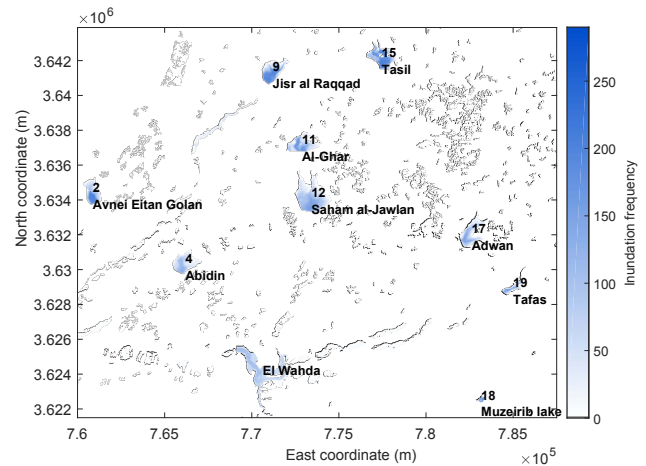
$\times10^6$

3.642
3.64
3.638
3.636
3.634
3.632
3.63
3.628
3.626
3.624
3.622

North coordinate (m)

15
Tasil
9
Jisr al Raqqad
11
Al-Ghar
2
Avnei Eitan Golan
12
Saham al-Jawlan
17
Adwan
4
Abidin
19
Tafas
El Wahda
18
Muzeirib lake

7.6
7.65
7.7
7.75
7.8
7.85
East coordinate (m)
$\times10^5$

250
200
150
100
50
0
Inundation frequency